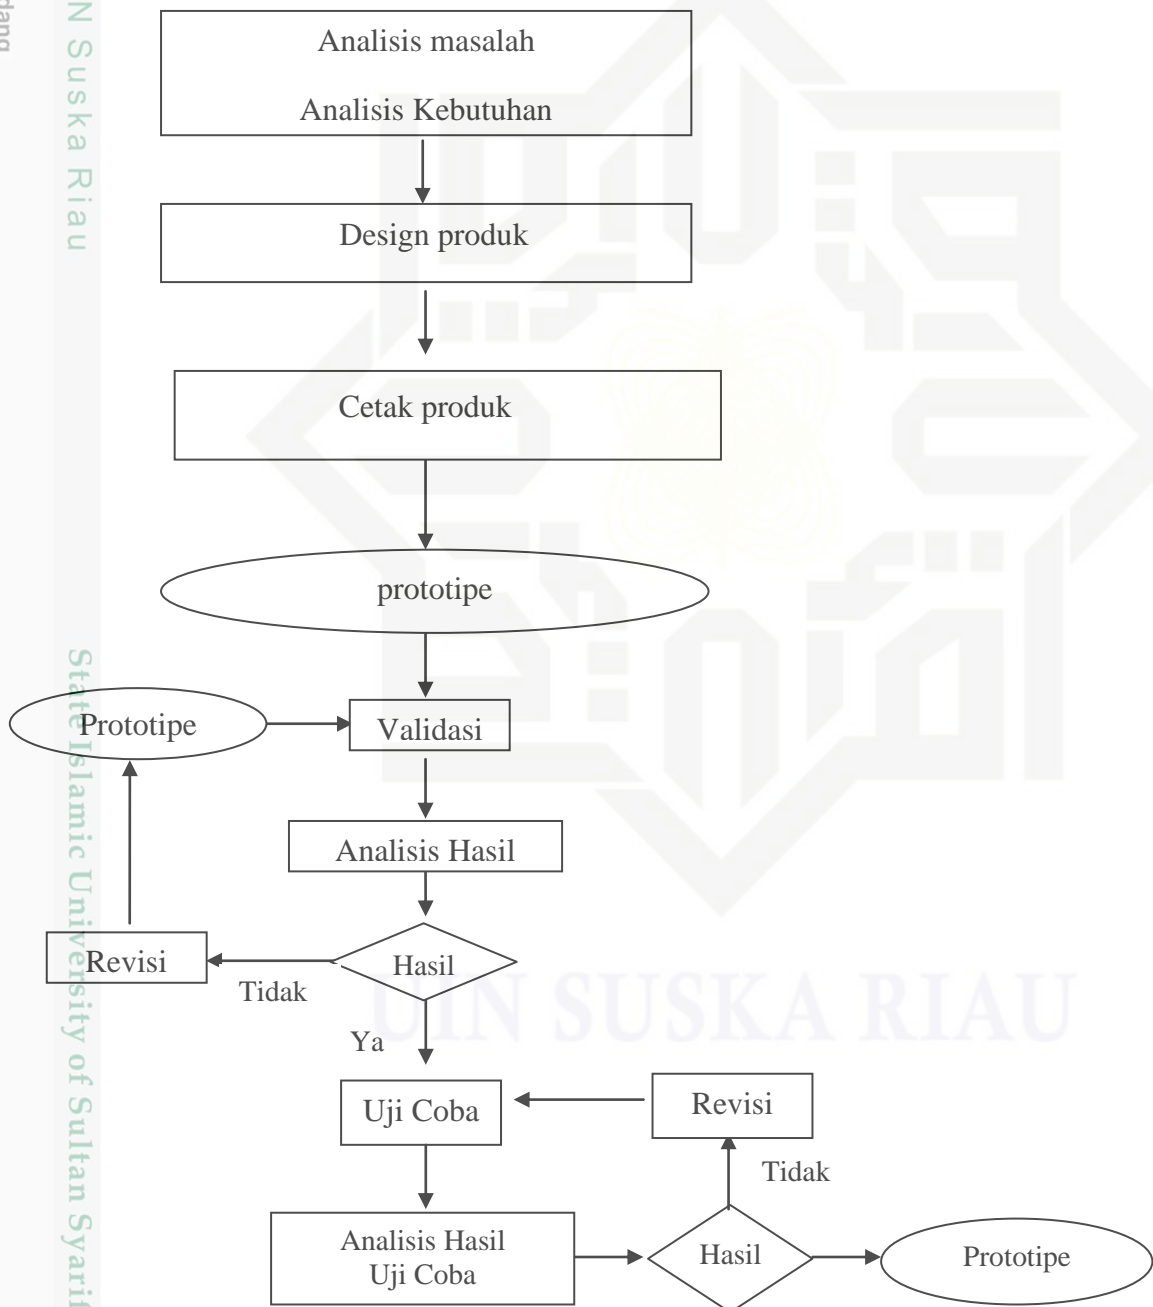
dang

N Suska Riau

Analisis masalah

Analisis Kebutuhan

Design produk

Cetak produk

prototipe

State Islamic University of Sultan Syarif

Prototipe

Validasi

Analisis Hasil

Revisi

Hasil

Tidak

Ya

UIN SUSKA RIAU

Uji Coba

Revisi

Tidak

Analisis Hasil Uji Coba

Hasil

Prototipe